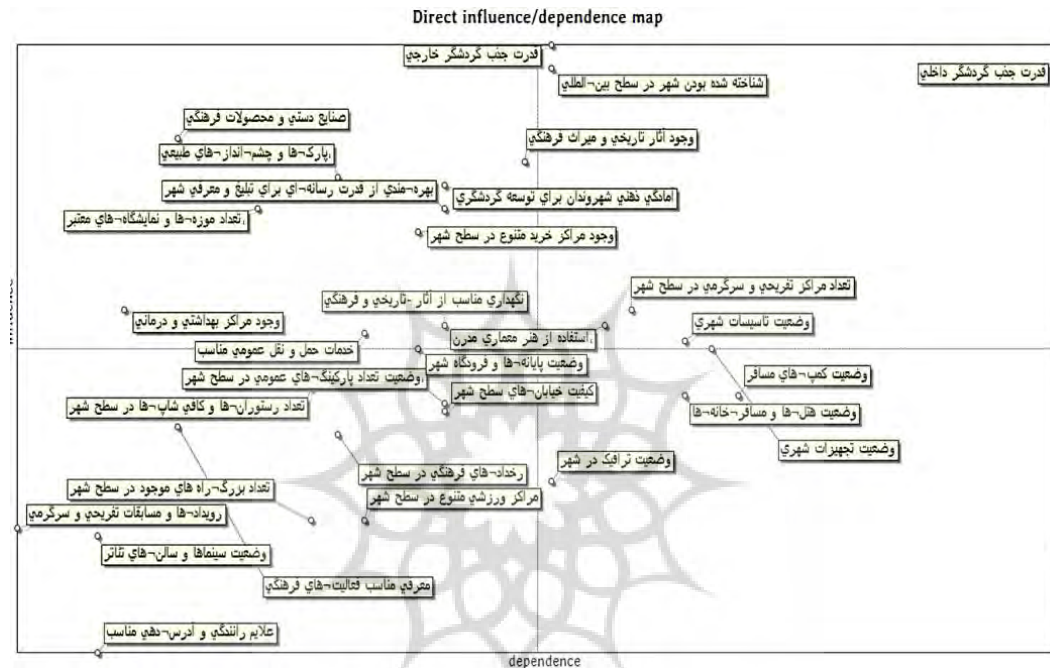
Direct influence/dependence map

قدرت جذب گردشگر خارجي

قدرت جذب گردشگر داخلي

شناخته شده بودن شهر در سطح بين-المللي

صنايع دستي و محصولات فرهنگي

وجود آثار تاريخي و ميراث فرهنگي

پارک-ها و چشم-انداز-هاي طبيعي

بهره-مندي از قدرت رسانه-اي براي تبليغ و معرفي شهر

آمادگي ذهني شهروندان براي توسعه گردشگري

تعداد موزه-ها و نمايشگاه-هاي معتبر

وجود مراکز خريد متنوع در سطح شهر

influence

تعداد مراکز تفريحي و سرگرمي در سطح شهر

نگهداري مناسب از آثار -تاريخي و فرهنگي

وجود مراکز بهداشتي و درماني

وضعيت تاسيسات شهري

استفاده از هنر معماري مدرن

خدمات حمل و نقل عمومي مناسب

وضعيت پايانه-ها و فرودگاه شهر

وضعيت کمپ-هاي مسافر

وضعيت تعداد پارکينگ-هاي عمومي در سطح شهر

کيفيت خيابان-هاي سطح شهر

تعداد رستوران-ها و کافي شاپ-ها در سطح شهر

وضعيت هتل-ها و مسافر-خانه-ها

وضعيت تجهيزات شهري

رخداد-هاي فرهنگي در سطح شهر

وضعيت ترافيک در شهر

تعداد بزرگ-راه هاي موجود در سطح شهر

مراکز ورزشي متنوع در سطح شهر

رويداد-ها و مسابقات تفريحي و سرگرمي

وضعيت سينماها و سالن-هاي تئاتر

معرفي مناسب فعاليت-هاي فرهنگي

علايم رانندگي و آدرس-دهي مناسب

dependence